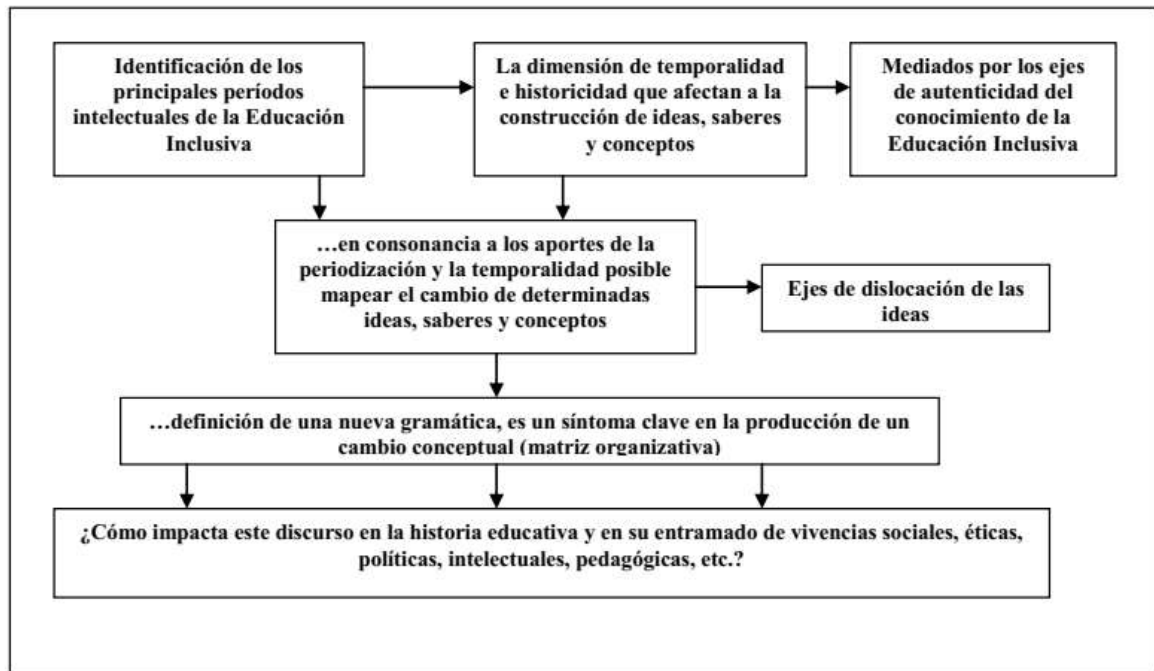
Identificación de los principales períodos intelectuales de la Educación Inclusiva

La dimensión de temporalidad e historicidad que afectan a la construcción de ideas, saberes y conceptos

Mediados por los ejes de autenticidad del conocimiento de la Educación Inclusiva

…en consonancia a los aportes de la periodización y la temporalidad posible mapear el cambio de determinadas ideas, saberes y conceptos

Ejes de dislocación de las ideas

…definición de una nueva gramática, es un síntoma clave en la producción de un cambio conceptual (matriz organizativa)

¿Cómo impacta este discurso en la historia educativa y en su entramado de vivencias sociales, éticas, políticas, intelectuales, pedagógicas, etc.?